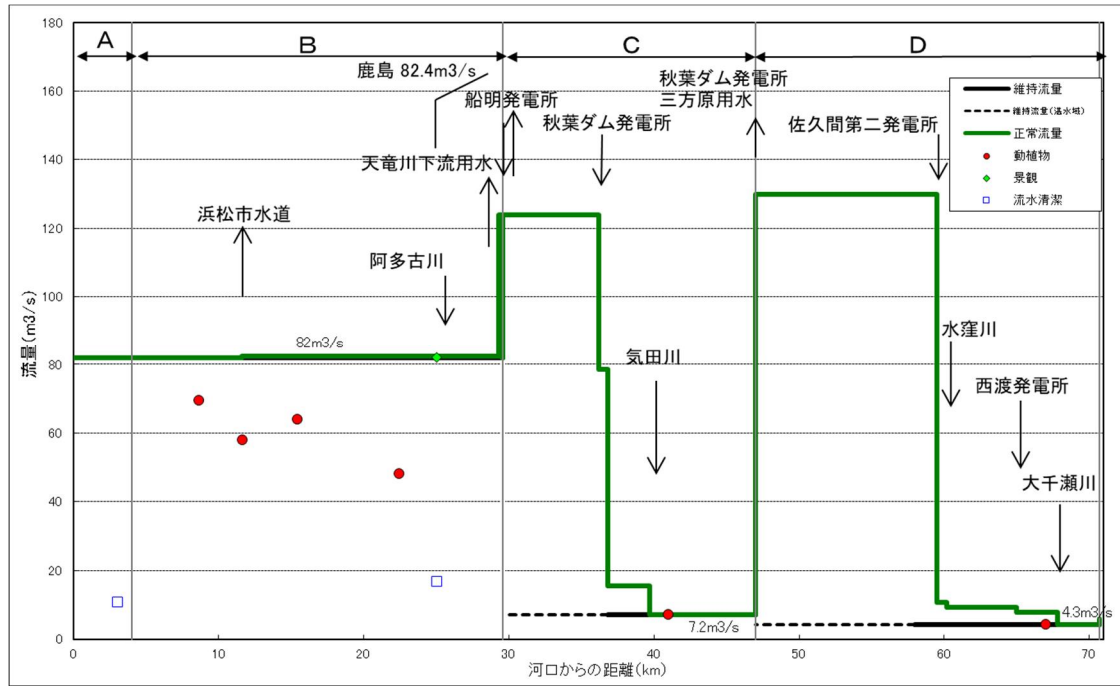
A
B
C
D

維持流量
維持流量(湛水域)
正常流量
動植物
景観
流水清潔

鹿島 82.4m3/s
船明発電所
秋葉ダム発電所
三方原用水
秋葉ダム発電所
佐久間第二発電所
天竜川下流用水
浜松市水道
阿多古川
82m3/s
気田川
水窪川
西渡発電所
大千瀬川
7.2m3/s
4.3m3/s

流量(m3/s)
180
160
140
120
100
80
60
40
20
0

0
10
20
30
40
50
60
70
河口からの距離(km)